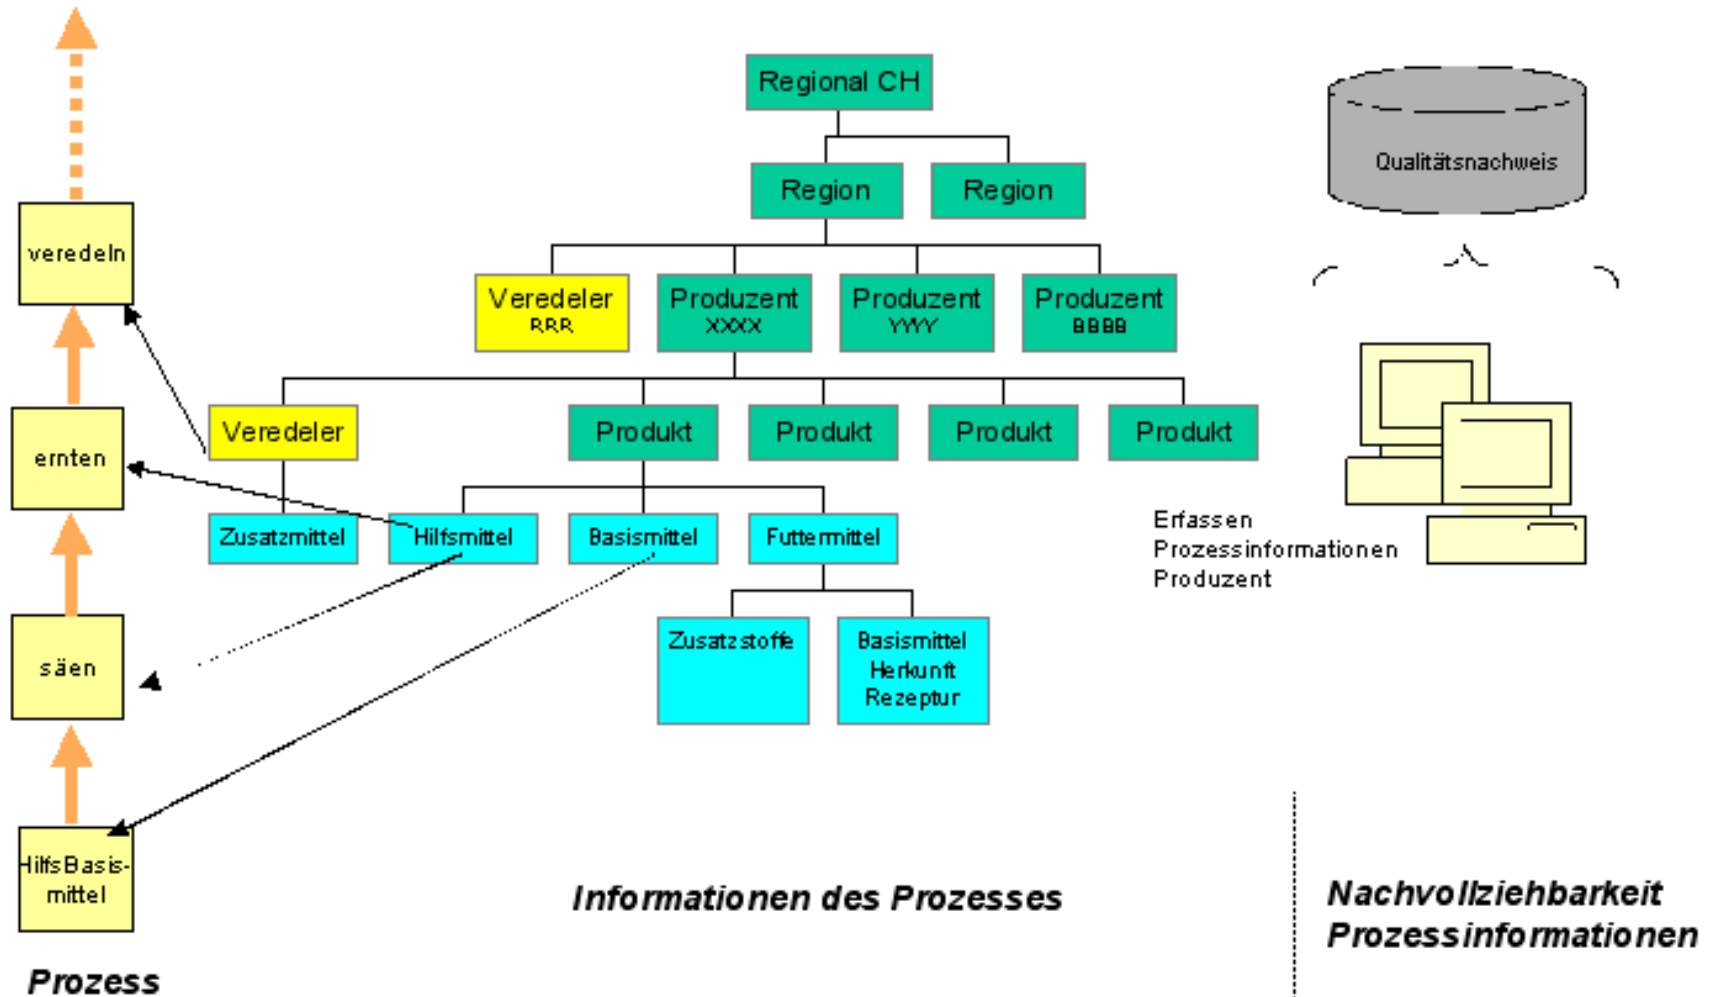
veredeln

ernten

säen

Hilfs Basis-mittel

Prozess

Regional CH

Region

Region

Veredeler
RRR

Produzent
XXXX

Produzent
YYYY

Produzent
BBBB

Veredeler

Produkt

Produkt

Produkt

Produkt

Zusatzmittel

Hilfsmittel

Basismittel

Futtermittel

Zusatzstoffe

Basismittel
Herkunft
Rezeptur

Informationen des Prozesses

Qualitätsnachweis

Erfassen
Prozessinformationen
Produzent

Nachvollziehbarkeit
Prozessinformationen